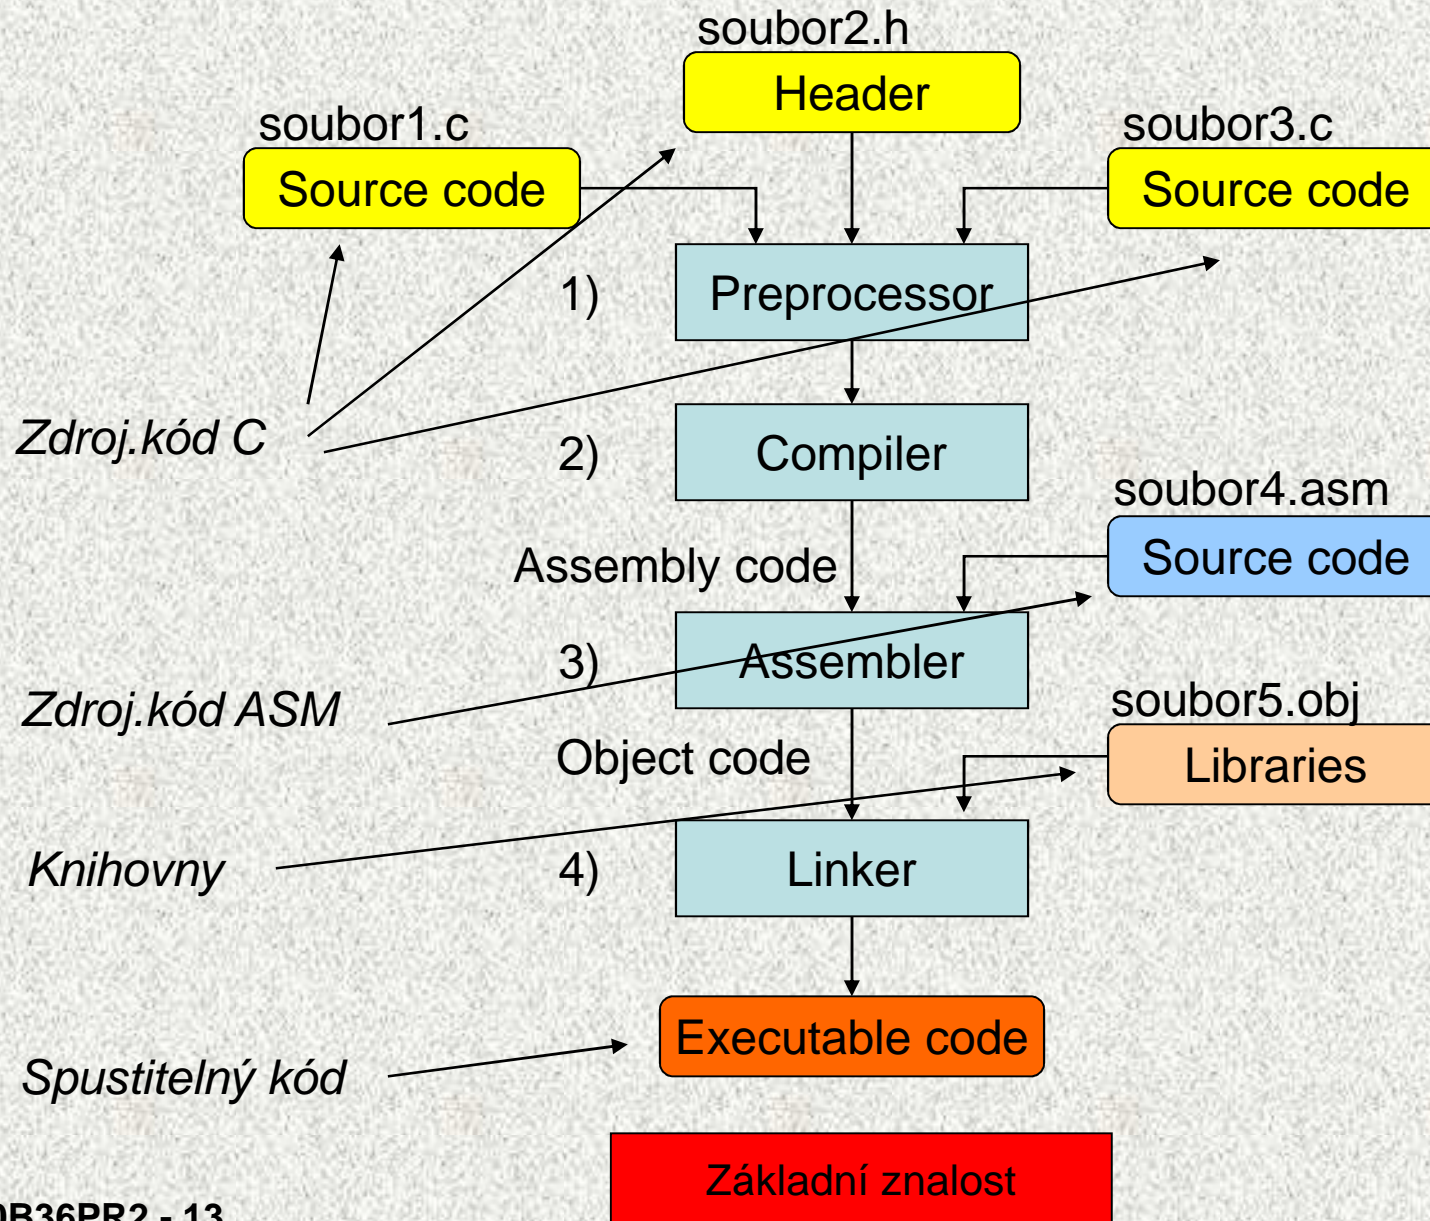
soubor2.h

Header

soubor1.c

Source code

soubor3.c

Source code

1)

Preprocessor

Zdroj.kód C

2)

Compiler

soubor4.asm

Source code

Assembly code

3)

Assembler

Zdroj.kód ASM

soubor5.obj

Libraries

Object code

Knihovny

4)

Linker

Executable code

Spustitelný kód

Základní znalost

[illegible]B36PR2 - 13